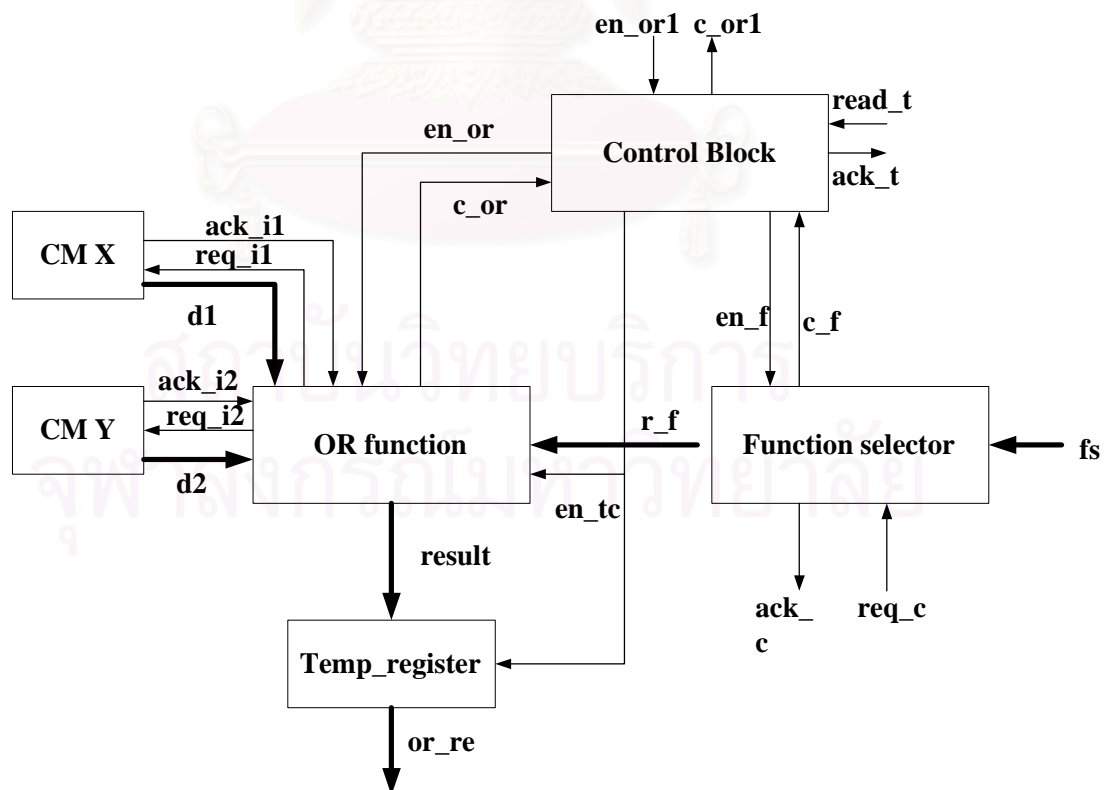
en_or1 c_or1

read_t

en_or

Control Block

ack_t

c_or

ack_i1

CM X

req_i1

d1

en_f

c_f

ack_i2

CM Y

req_i2

OR function

r_f

Function selector

fs

d2

en_tc

result

ack_c

req_c

Temp_register

or_re

สถาบันวิทยบริการ
จุฬาลงกรณ์มหาวิทยาลัย